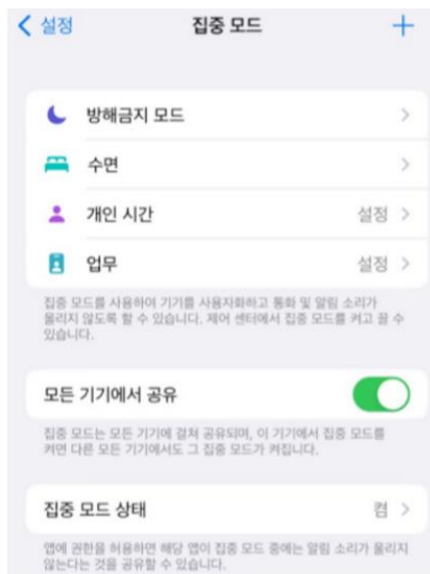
< 설정

집중 모드

+

방해금지 모드 >

수면 >

개인 시간 설정 >

업무 설정 >

집중 모드를 사용하여 기기를 사용자화하고 통화 및 알림 소리가 울리지 않도록 할 수 있습니다. 제어 센터에서 집중 모드를 켜고 끌 수 있습니다.

모든 기기에서 공유

집중 모드는 모든 기기에 걸쳐 공유되며, 이 기기에서 집중 모드를 켜면 다른 모든 기기에서도 그 집중 모드가 켜집니다.

집중 모드 상태 켬 >

앱에 권한을 허용하면 해당 앱이 집중 모드 중에는 알림 소리가 울리지 않는다는 것을 공유할 수 있습니다.